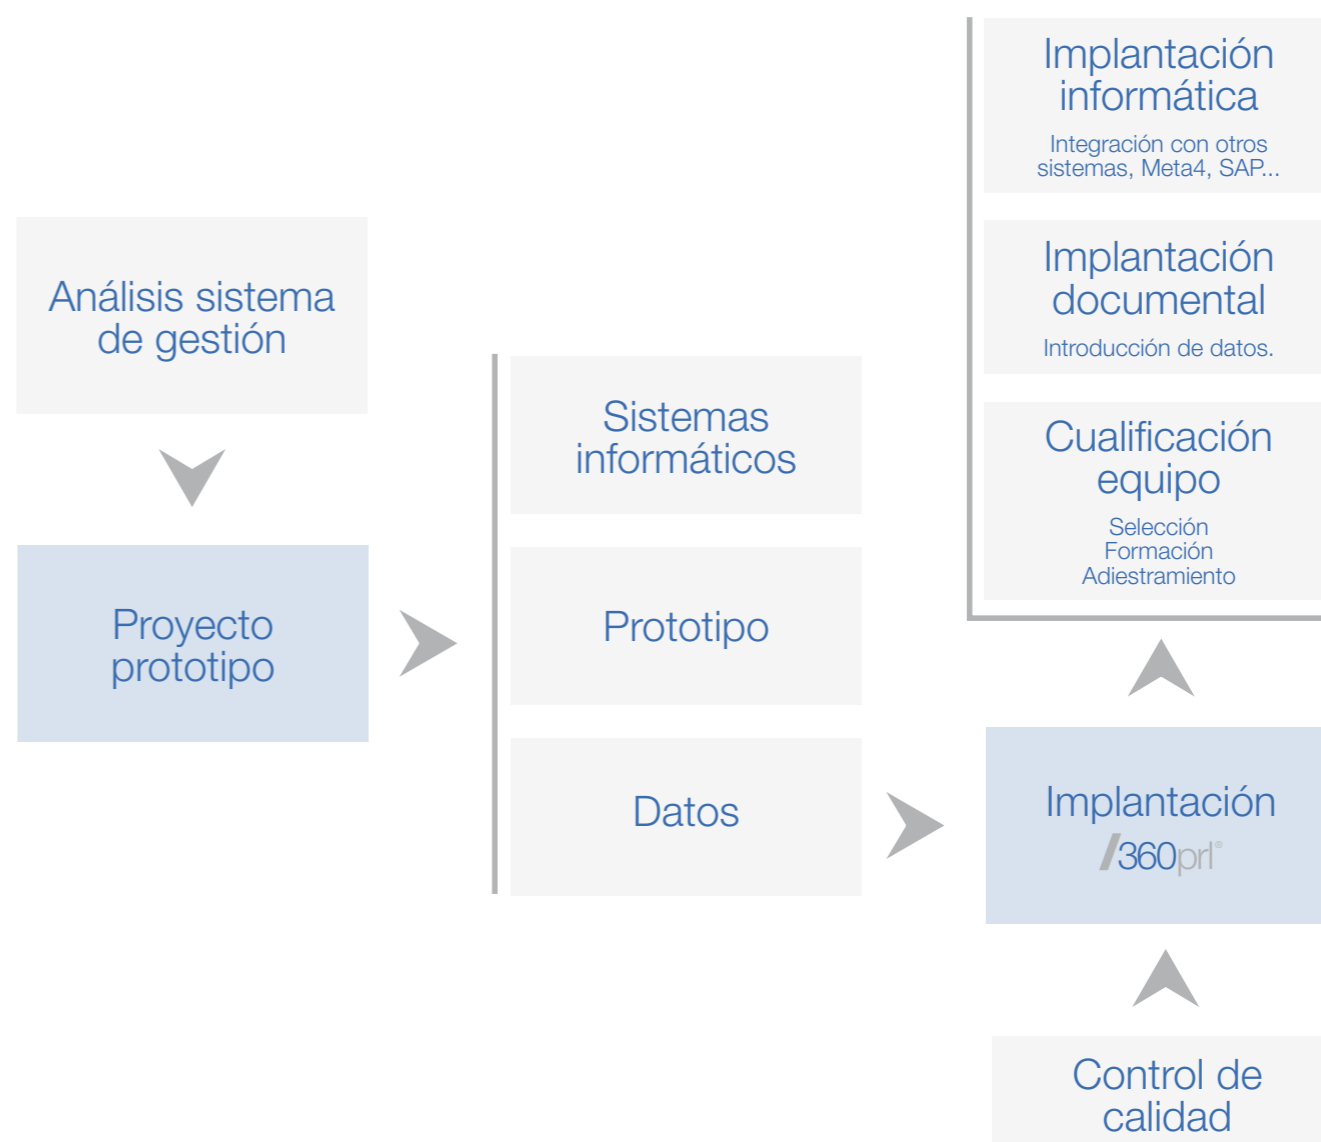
Análisis sistema de gestión

Proyecto prototipo

Sistemas informáticos

Prototipo

Datos

Implantación informática

Integración con otros sistemas, Meta4, SAP...

Implantación documental

Introducción de datos.

Cualificación equipo

Selección
Formación
Adiestramiento

Implantación
/360prl®

Control de calidad